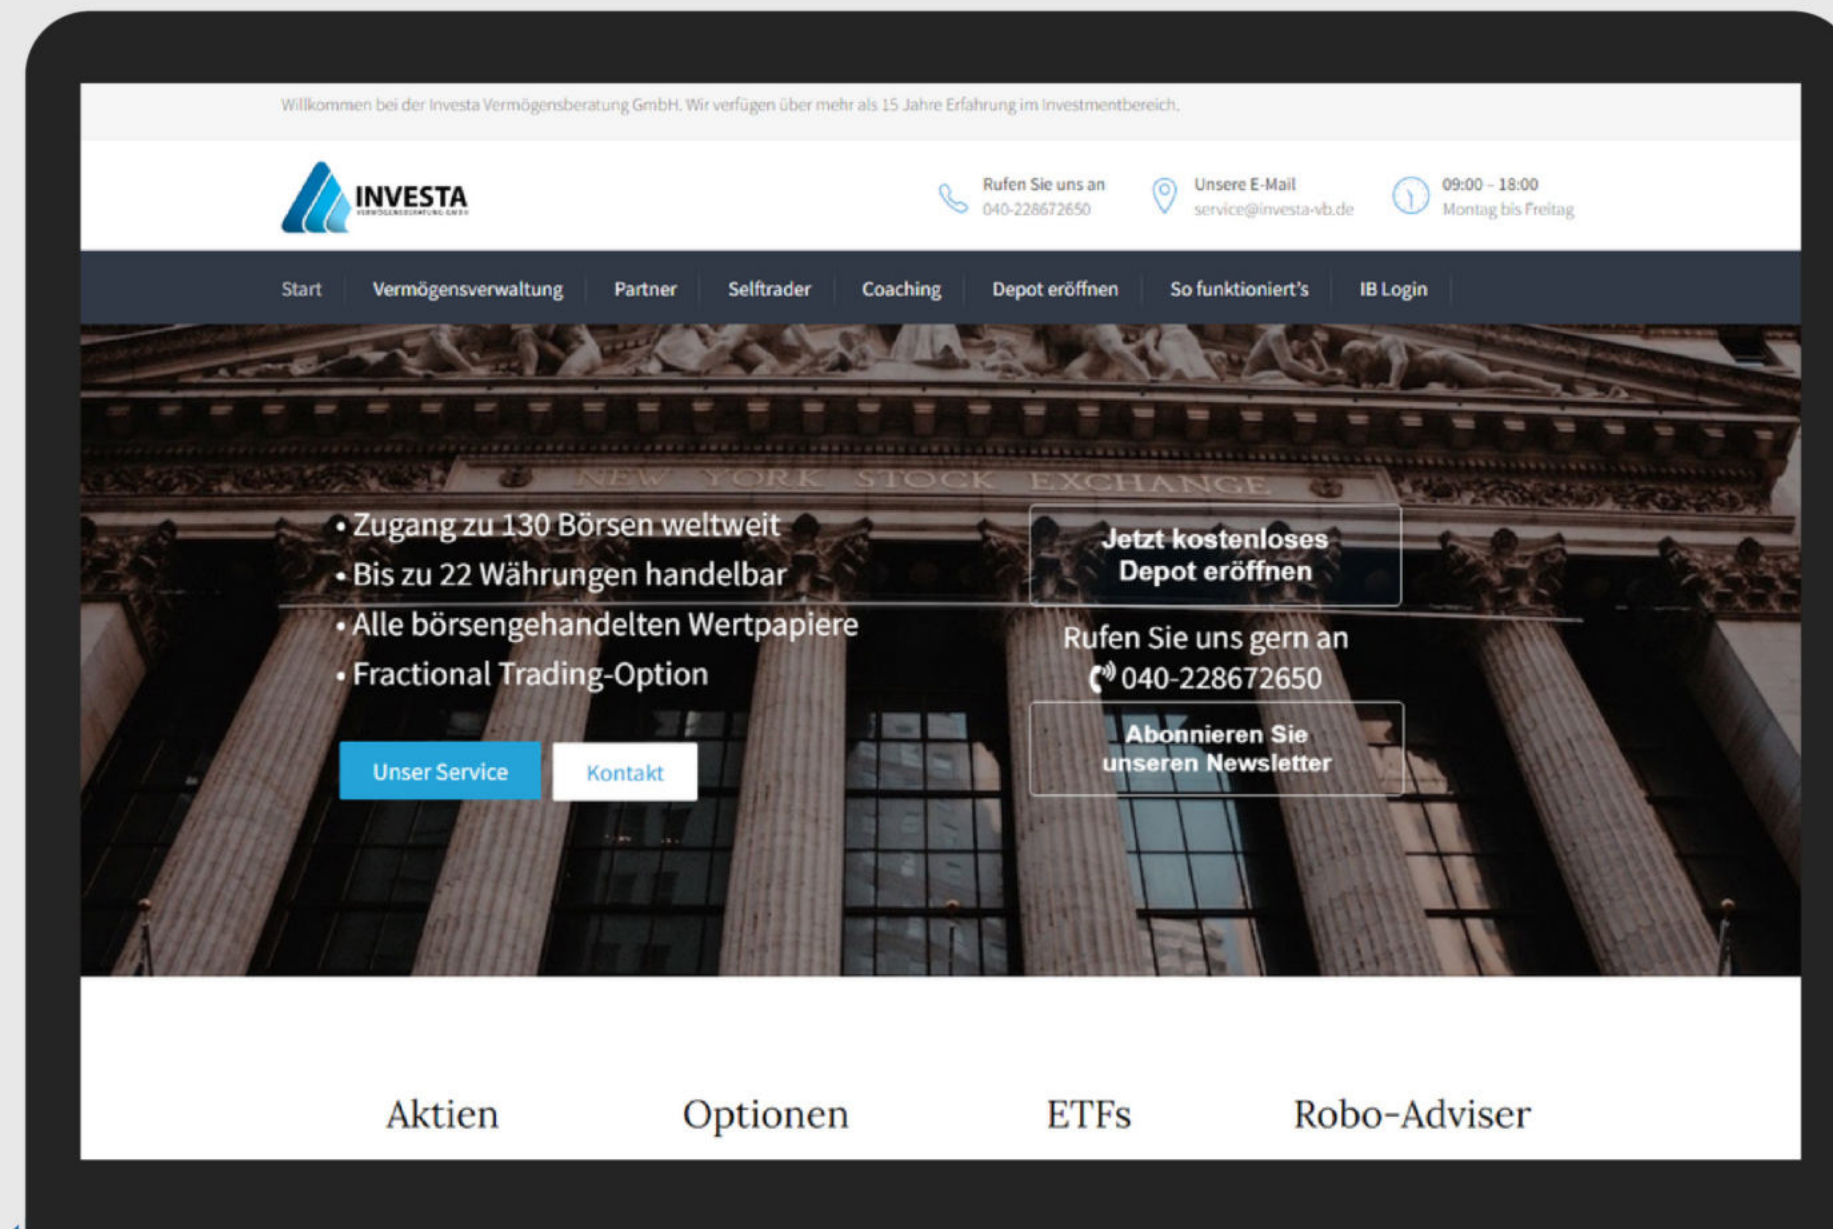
Willkommen bei der Investa Vermögensberatung GmbH. Wir verfügen über mehr als 15 Jahre Erfahrung im Investmentbereich.

INVESTA
VERMÖGENSBERATUNG GMBH

Rufen Sie uns an
040-228672650

Unsere E-Mail
service@investa-vb.de

09:00 - 18:00
Montag bis Freitag

Start | Vermögensverwaltung | Partner | Selftrader | Coaching | Depot eröffnen | So funktioniert's | IB Login

NEW YORK STOCK EXCHANGE

• Zugang zu 130 Börsen weltweit
• Bis zu 22 Währungen handelbar
• Alle börsengehandelten Wertpapiere
• Fractional Trading-Option

Unser Service

Kontakt

Jetzt kostenloses Depot eröffnen

Rufen Sie uns gern an
040-228672650

Abonnieren Sie unseren Newsletter

Aktien

Optionen

ETFs

Robo-Adviser